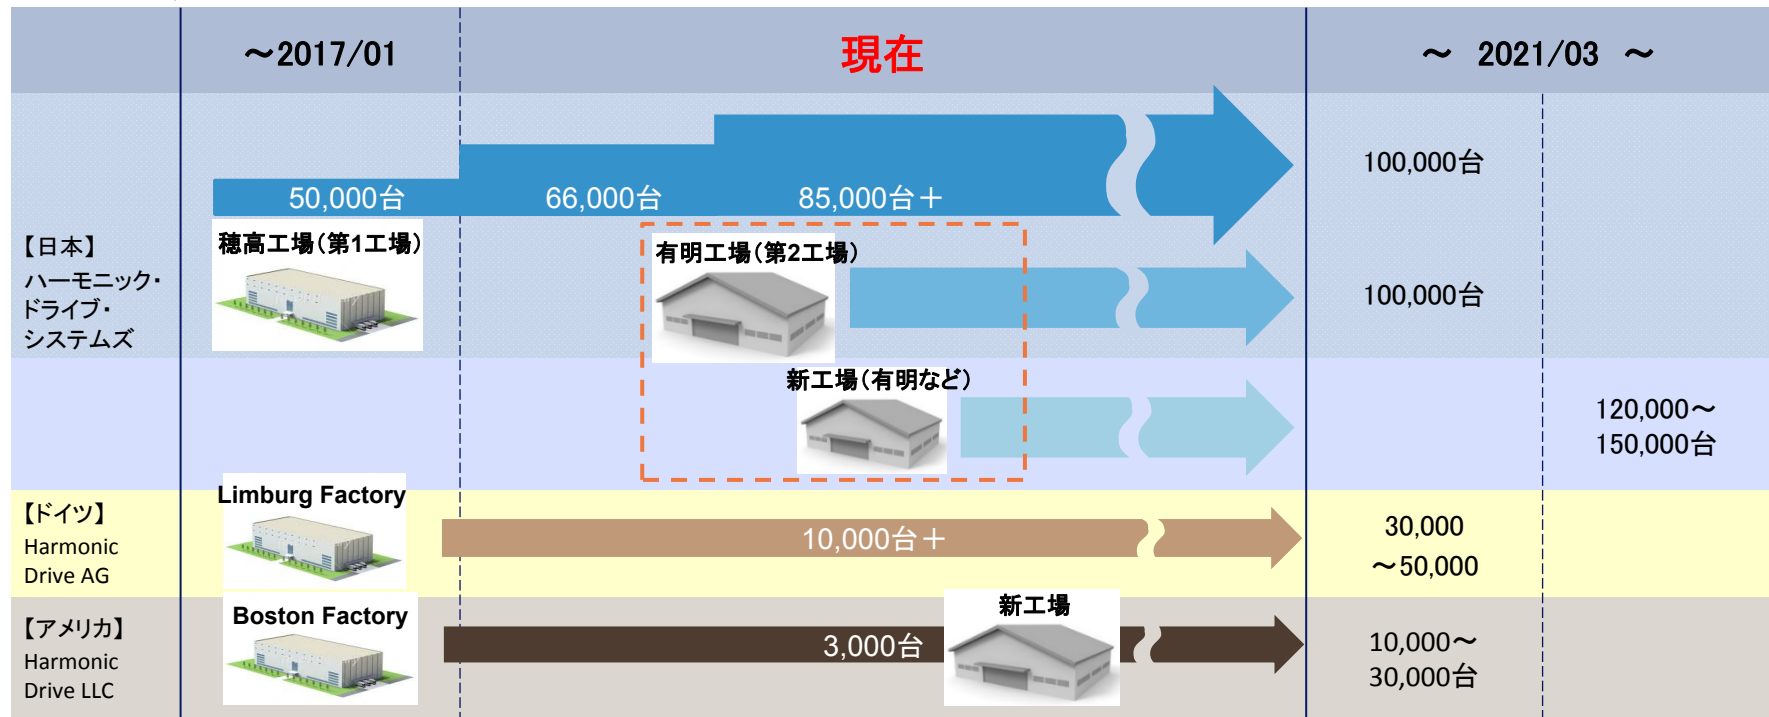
～2017/01

現在

～ 2021/03 ～

50,000台

66,000台

85,000台＋

100,000台

穂高工場（第1工場）

【日本】
ハーモニック・ドライブ・システムズ

有明工場（第2工場）

100,000台

新工場（有明など）

120,000～150,000台

【ドイツ】
Harmonic Drive AG

Limburg Factory

10,000台＋

30,000
～50,000

【アメリカ】
Harmonic Drive LLC

Boston Factory

3,000台

新工場

10,000～
30,000台